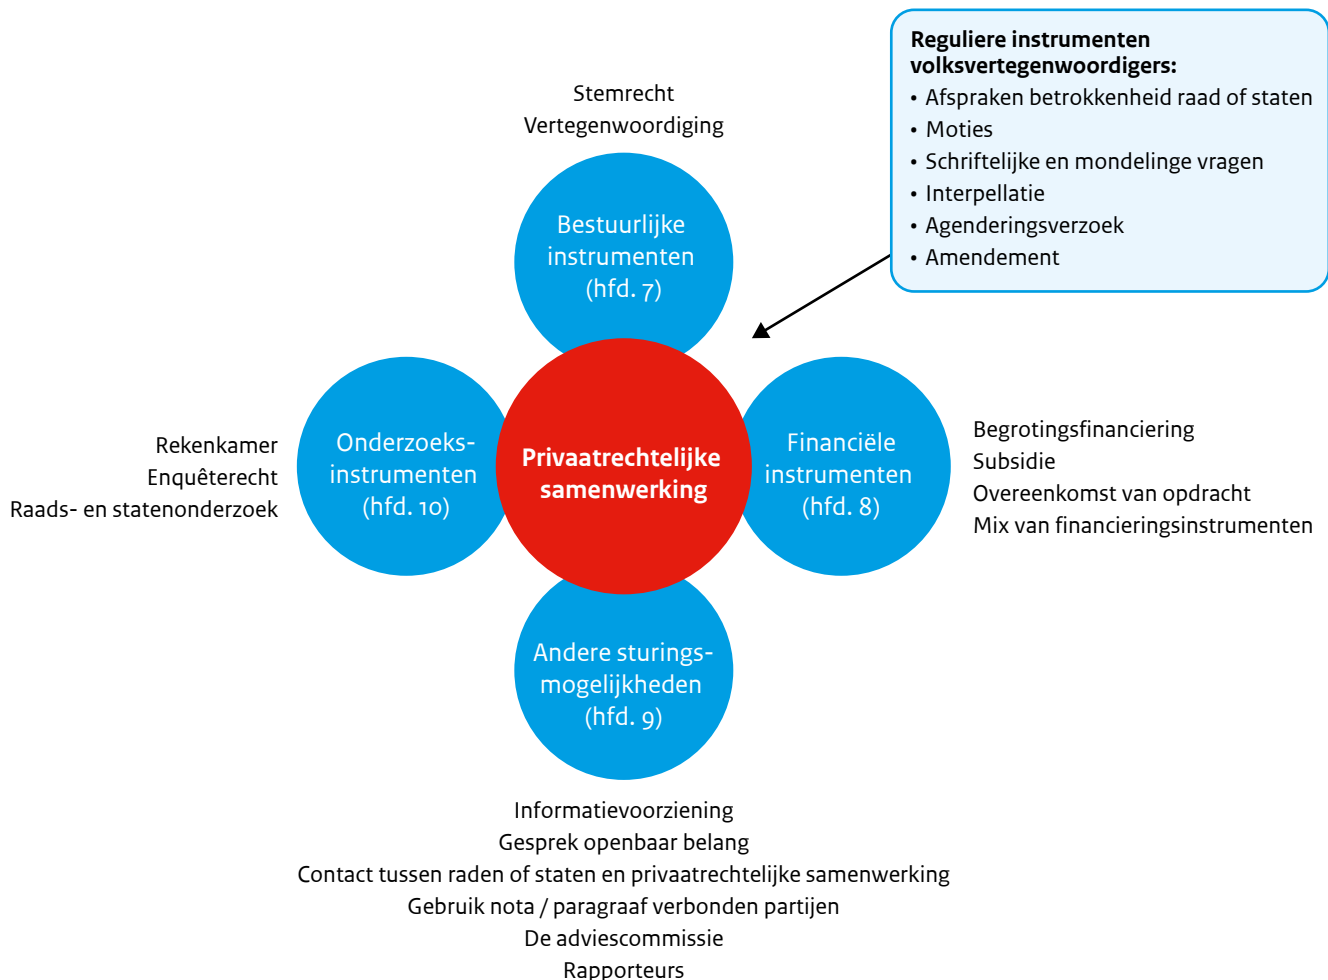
Reguliere instrumenten volksvertegenwoordigers:
• Afspraken betrokkenheid raad of staten
• Moties
• Schriftelijke en mondelinge vragen
• Interpellatie
• Agenderingsverzoek
• Amendement

Stemrecht
Vertegenwoordiging

Bestuurlijke instrumenten (hfd. 7)

Rekenkamer
Enquêterecht
Raads- en statenonderzoek

Onderzoeksinstrumenten (hfd. 10)

Privaatrechtelijke samenwerking

Financiële instrumenten (hfd. 8)

Begrotingsfinanciering
Subsidie
Overeenkomst van opdracht
Mix van financieringsinstrumenten

Andere sturingsmogelijkheden (hfd. 9)

Informatievoorziening
Gesprek openbaar belang
Contact tussen raden of staten en privaatrechtelijke samenwerking
Gebruik nota / paragraaf verbonden partijen
De adviescommissie
Rapporteurs